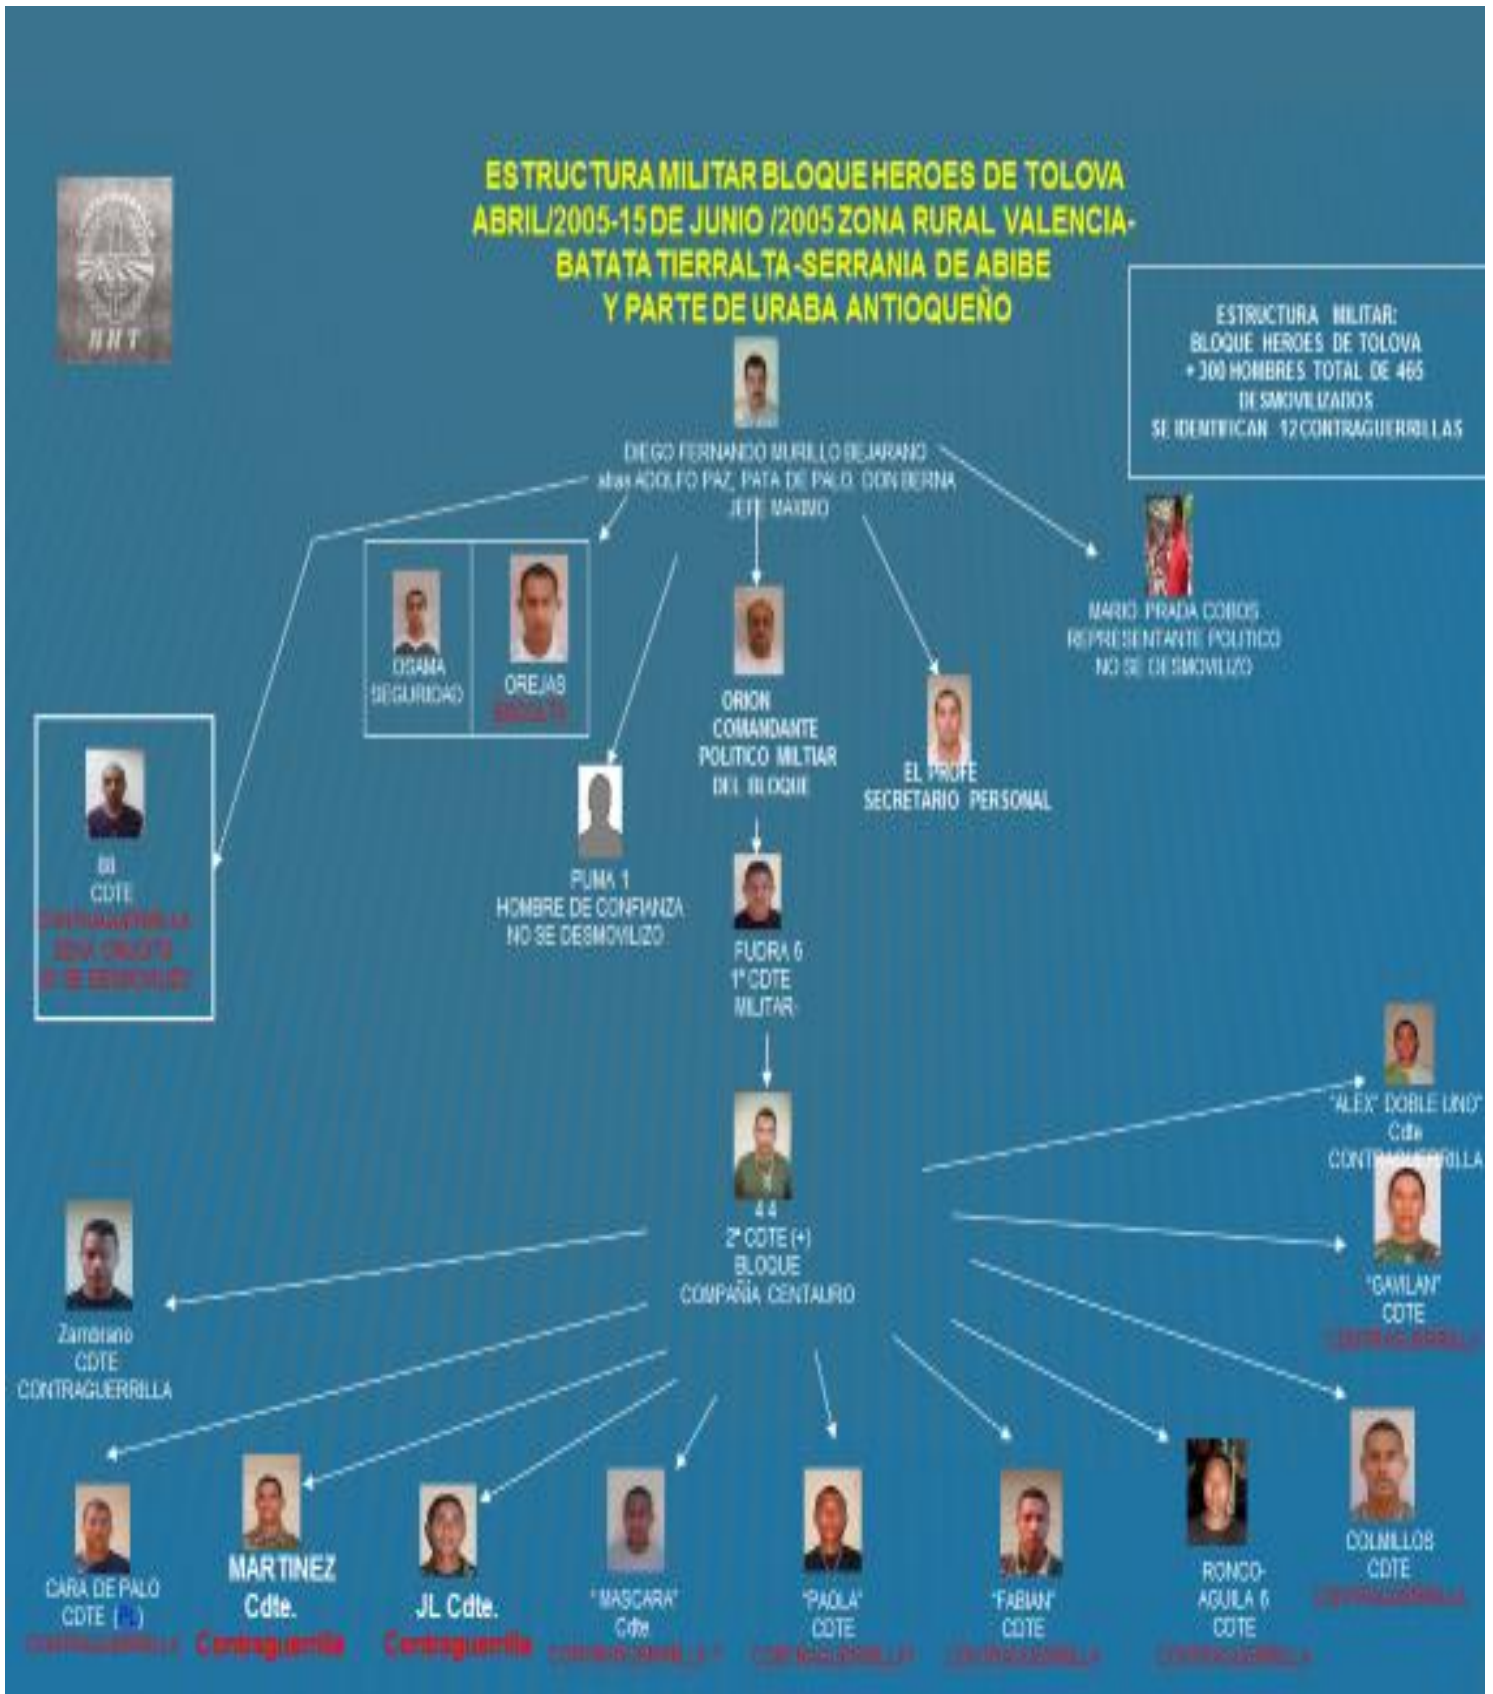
ESTRUCTURA MILITAR BLOQUE HEROES DE TOLOVA ABRIL/2005-15 DE JUNIO /2005 ZONA RURAL VALENCIA-BATATA TIERRALTA-SERRANIA DE ABIBE Y PARTE DE URABA ANTIOQUEÑO

BHT

ESTRUCTURA MILITAR: BLOQUE HEROES DE TOLOVA + 300 HOMBRES TOTAL DE 465 DESMOVILIZADOS SE IDENTIFICAN 12 CONTRAGUERRILLAS

DIEGO FERNANDO MURILLO BEJARANO alias ADOLFO PAZ, PATA DE PALO, DON BERNA JEFE MAXIMO

MARIO PRADA COBOS REPRESENTANTE POLITICO NO SE DESMOVILIZO

OSAMA SEGURIDAD

OREJAS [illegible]

ORION COMANDANTE POLITICO MILTIAR DEL BLOQUE

EL PROFE SECRETARIO PERSONAL

88 CDTE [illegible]

PUMA 1 HOMBRE DE CONFIANZA NO SE DESMOVILIZO

FUDRA 5 1° CDTE MILITAR

4 4 2° CDTE (+) BLOQUE COMPAÑIA CENTAURO

"ALEX" DOBLE UNO" Cdte CONTRAGUERRILLA

"GAVILAN" CDTE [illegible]

Zambrano CDTE CONTRAGUERRILLA

COLMILLOS CDTE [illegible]

CARA DE PALO CDTE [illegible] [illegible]

MARTINEZ Cdte. Contraguerrilla

JL Cdte. Contraguerrilla

" MASCARA" Cdte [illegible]

"PAOLA" CDTE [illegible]

"FABIAN" CDTE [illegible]

RONCO-AGUILA 5 CDTE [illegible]